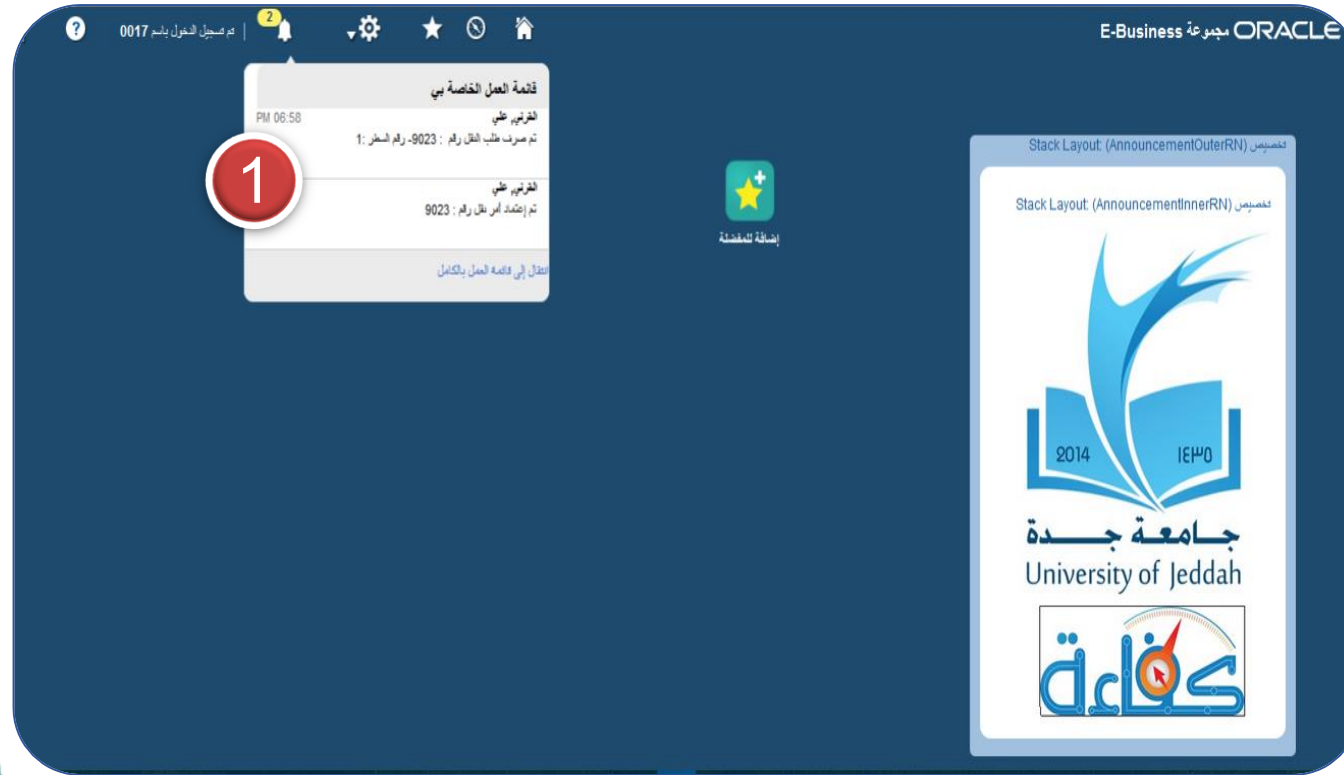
ORACLE مجموعة E-Business

? 0017 تم تسجيل الدخول باسم | 2

قائمة العمل الخاصة بي

PM 06:58 القرني، علي
تم صرف طلب النقل رقم : 9023- رقم السطر :1

1

القرني، علي
تم إعتماد أمر نقل رقم : 9023

انتقال إلى قائمة العمل بالكامل

إضافة للمفضلة

تخصيص Stack Layout: (AnnouncementOuterRN)

تخصيص Stack Layout: (AnnouncementInnerRN)

2014 ١٤٣٥

جامعة جدة
University of Jeddah

كفاءة